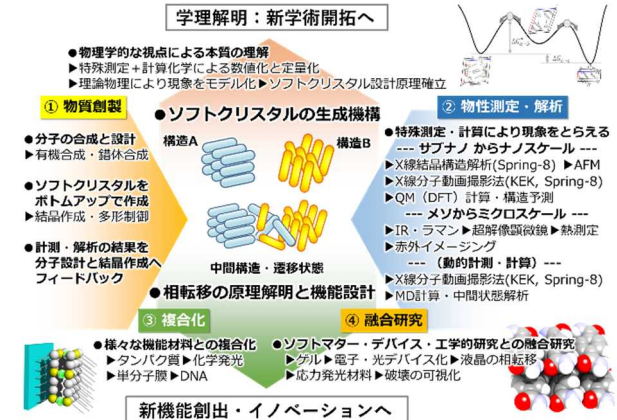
学理解明：新学術開拓へ

●物理学的な視点による本質の理解
▶特殊測定＋計算化学による数値化と定量化
▶理論物理により現象をモデル化▶ソフトクリスタル設計原理確立

① 物質創製

●分子の合成と設計
▶有機合成・錯体合成

●ソフトクリスタルをボトムアップで作成
▶結晶作成・多形制御

●計測・解析の結果を分子設計と結晶作成へフィードバック

●ソフトクリスタルの生成機構

構造A

構造B

中間構造・遷移状態

●相転移の原理解明と機能設計

② 物性測定・解析

●特殊測定・計算により現象をとらえる
--- サブナノ からナノスケール ---
▶X線結晶構造解析(Spring-8) ▶AFM
▶X線分子動画撮影法(KEK, Spring-8)
▶QM（DFT）計算・構造予測
--- メソからミクロスケール ---
▶IR・ラマン▶超解像顕微鏡▶熱測定
▶赤外イメージング
---（動的計測・計算）---
▶X線分子動画撮影法(KEK, Spring-8)
▶MD計算・中間状態解析

③ 複合化

●様々な機能材料との複合化
▶タンパク質▶化学発光
▶単分子膜▶DNA

④ 融合研究

●ソフトマター・デバイス・工学的研究との融合研究
▶ゲル▶電子・光デバイス化▶液晶の相転移
▶応力発光材料▶破壊の可視化

新機能創出・イノベーションへ